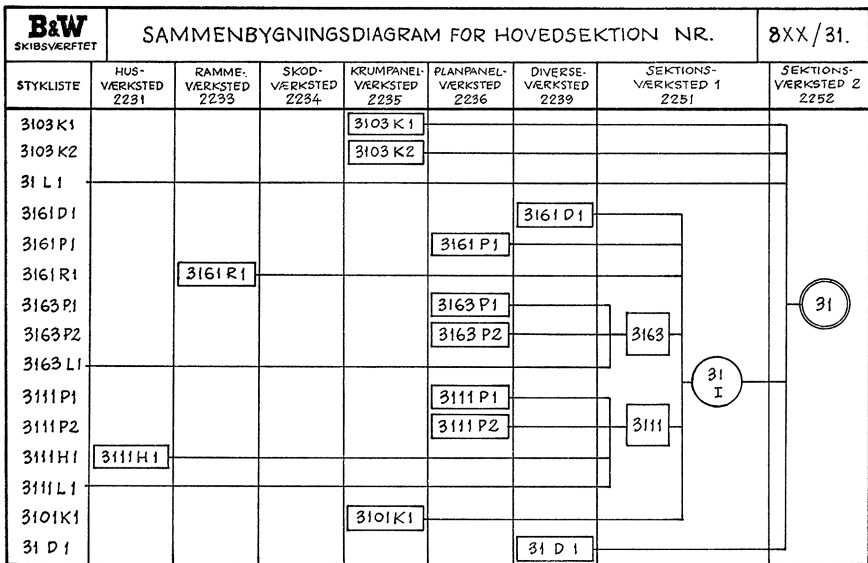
B&W SKIBSVÆRFTET

SAMMENBYGNINGSDIAGRAM FOR HOVEDSEKTION NR.

8XX/31.

| STYKLISTE | HUS-VÆRKSTED 2231 | RAMME-VÆRKSTED 2233 | SKOD-VÆRKSTED 2234 | KRUMPANEL-VÆRKSTED 2235 | PLANPANEL-VÆRKSTED 2236 | DIVERSE-VÆRKSTED 2239 | SEKTIONS-VÆRKSTED 1 2251 | SEKTIONS-VÆRKSTED 2 2252 |
|---|---|---|---|---|---|---|---|---|
| 3103 K1 | | | | 3103 K1 | | | | |
| 3103 K2 | | | | 3103 K2 | | | | |
| 31 L 1 | | | | | | | | |
| 3161 D1 | | | | | | 3161 D1 | | |
| 3161 P1 | | | | | 3161 P1 | | | |
| 3161 R1 | | 3161 R1 | | | | | | |
| 3163 P1 | | | | | 3163 P1 | | | 31 |
| 3163 P2 | | | | | 3163 P2 | | 3163 | |
| 3163 L1 | | | | | | | | |
| 3111 P1 | | | | | 3111 P1 | | 31 I | |
| 3111 P2 | | | | | 3111 P2 | | 3111 | |
| 3111 H1 | 3111 H1 | | | | | | | |
| 3111 L1 | | | | | | | | |
| 3101 K1 | | | | 3101 K1 | | | | |
| 31 D1 | | | | | | 31 D1 | | |